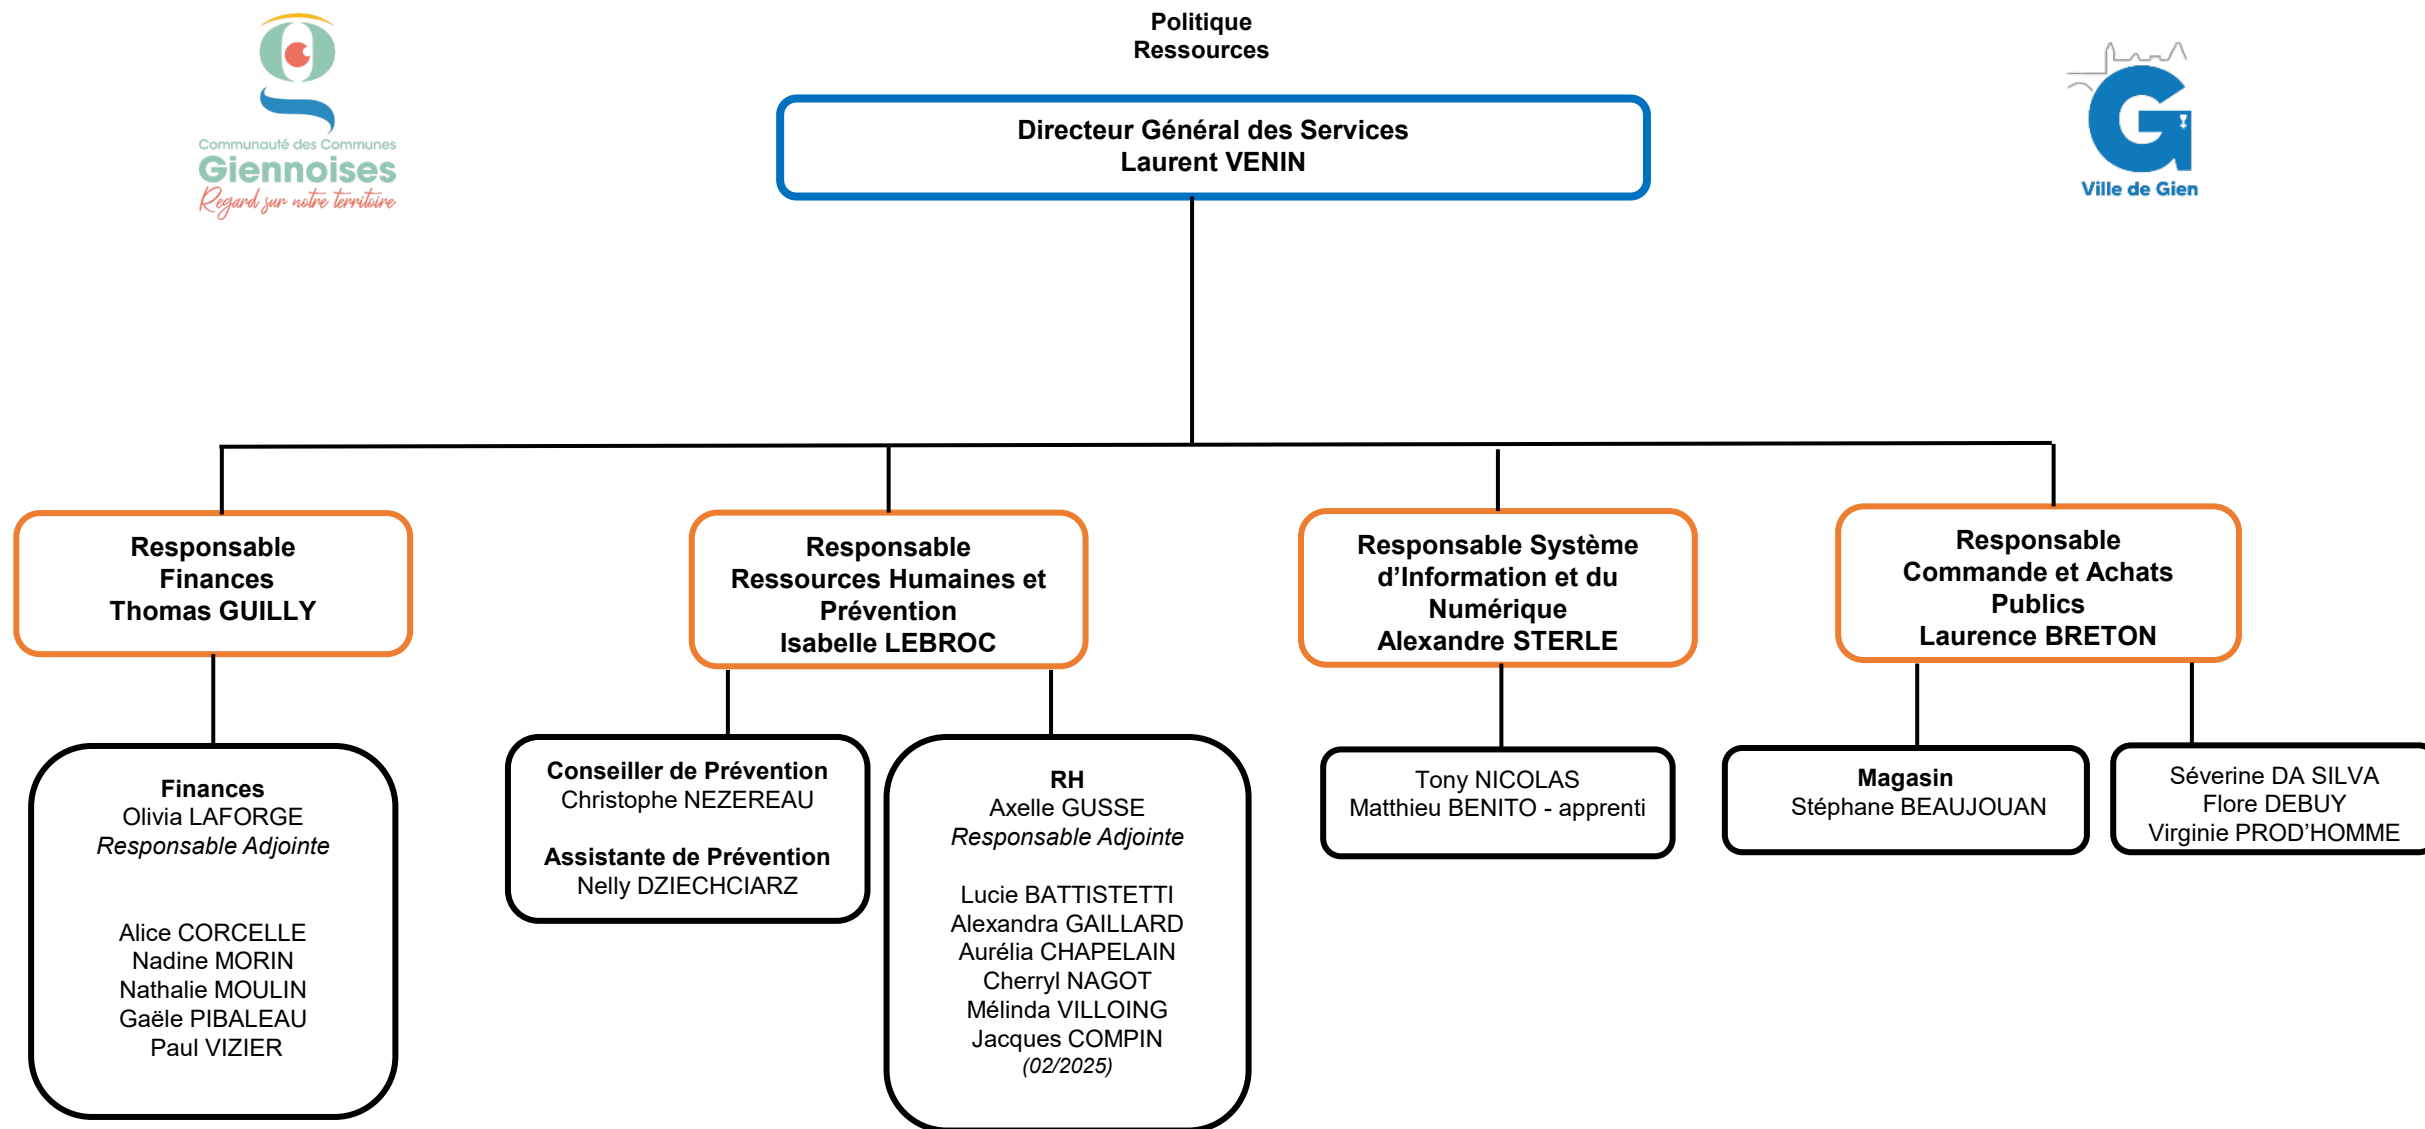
Communauté des Communes
Giennoises
Regard sur notre territoire

Politique
Ressources

Ville de Gien

Directeur Général des Services
Laurent VENIN

Responsable
Finances
Thomas GUILLY

Finances
Olivia LAFORGE
Responsable Adjointe

Alice CORCELLE
Nadine MORIN
Nathalie MOULIN
Gaële PIBALEAU
Paul VIZIER

Responsable
Ressources Humaines et
Prévention
Isabelle LEBROC

Conseiller de Prévention
Christophe NEZEREAU

Assistante de Prévention
Nelly DZIECHCIARZ

RH
Axelle GUSSE
Responsable Adjointe

Lucie BATTISTETTI
Alexandra GAILLARD
Aurélia CHAPELAIN
Cherryl NAGOT
Mélinda VILLOING
Jacques COMPIN
(02/2025)

Responsable Système
d'Information et du
Numérique
Alexandre STERLE

Tony NICOLAS
Matthieu BENITO - apprenti

Responsable
Commande et Achats
Publics
Laurence BRETON

Magasin
Stéphane BEAUJOUAN

Séverine DA SILVA
Flore DEBUY
Virginie PROD'HOMME